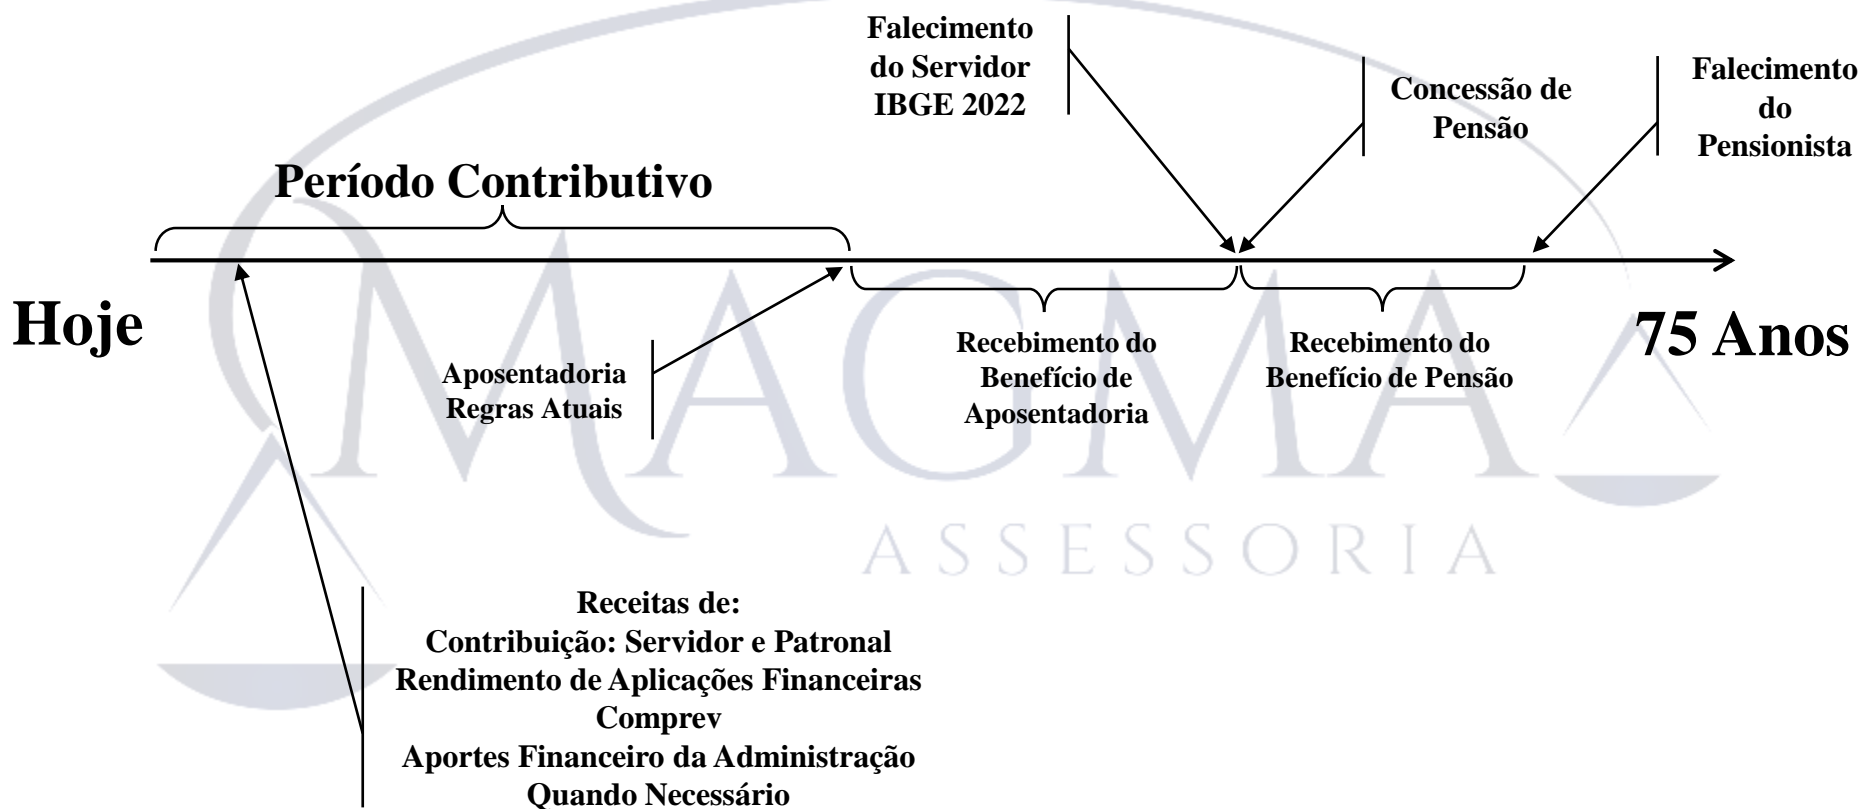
Falecimento do Servidor IBGE 2022

Concessão de Pensão

Falecimento do Pensionista

Período Contributivo

Hoje

75 Anos

Aposentadoria Regras Atuais

Recebimento do Benefício de Aposentadoria

Recebimento do Benefício de Pensão

MAGMA
ASSESSORIA

Receitas de:
Contribuição: Servidor e Patronal
Rendimento de Aplicações Financeiras
Comprev
Aportes Financeiro da Administração
Quando Necessário